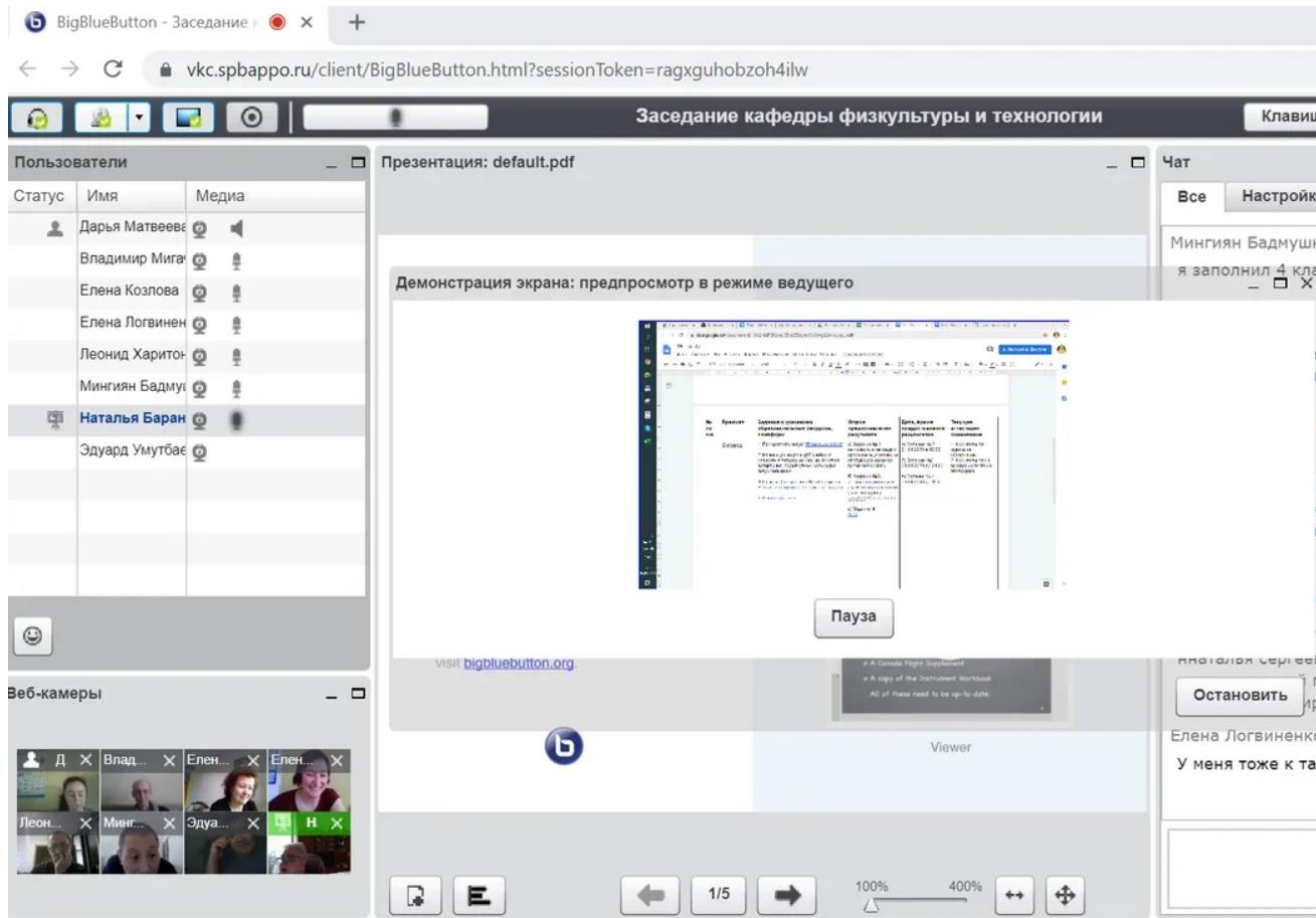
BigBlueButton - Заседание
vkc.spbappo.ru/client/BigBlueButton.html?sessionToken=ragxguhobzoh4ilw

Заседание кафедры физкультуры и технологии

Клави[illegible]

Пользователи

| Статус | Имя | Медиа |
|---|---|---|
| | Дарья Матвеева | |
| | Владимир Мига | |
| | Елена Козлова | |
| | Елена Логвинен | |
| | Леонид Харитон | |
| | Мингиян Бадму | |
| | Наталья Баран | |
| | Эдуард Умутбае | |

Презентация: default.pdf

Чат
Все
Настройк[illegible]
Мингиян Бадмуш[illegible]
я заполнил 4 кла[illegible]

Демонстрация экрана: предпросмотр в режиме ведущего

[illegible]

Пауза

visit bigbluebutton.org.

A Canada Flight Supplement
A copy of the Instrument Workbook
All of these need to be up-to-date

Viewer

Наталья Сергее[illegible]

Остановить

Елена Логвиненк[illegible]
У меня тоже к та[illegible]

Веб-камеры
Д
Влад...
Елен...
Елен...
Леон...
Минг...
Эдуа...
Н

1/5
100%
400%